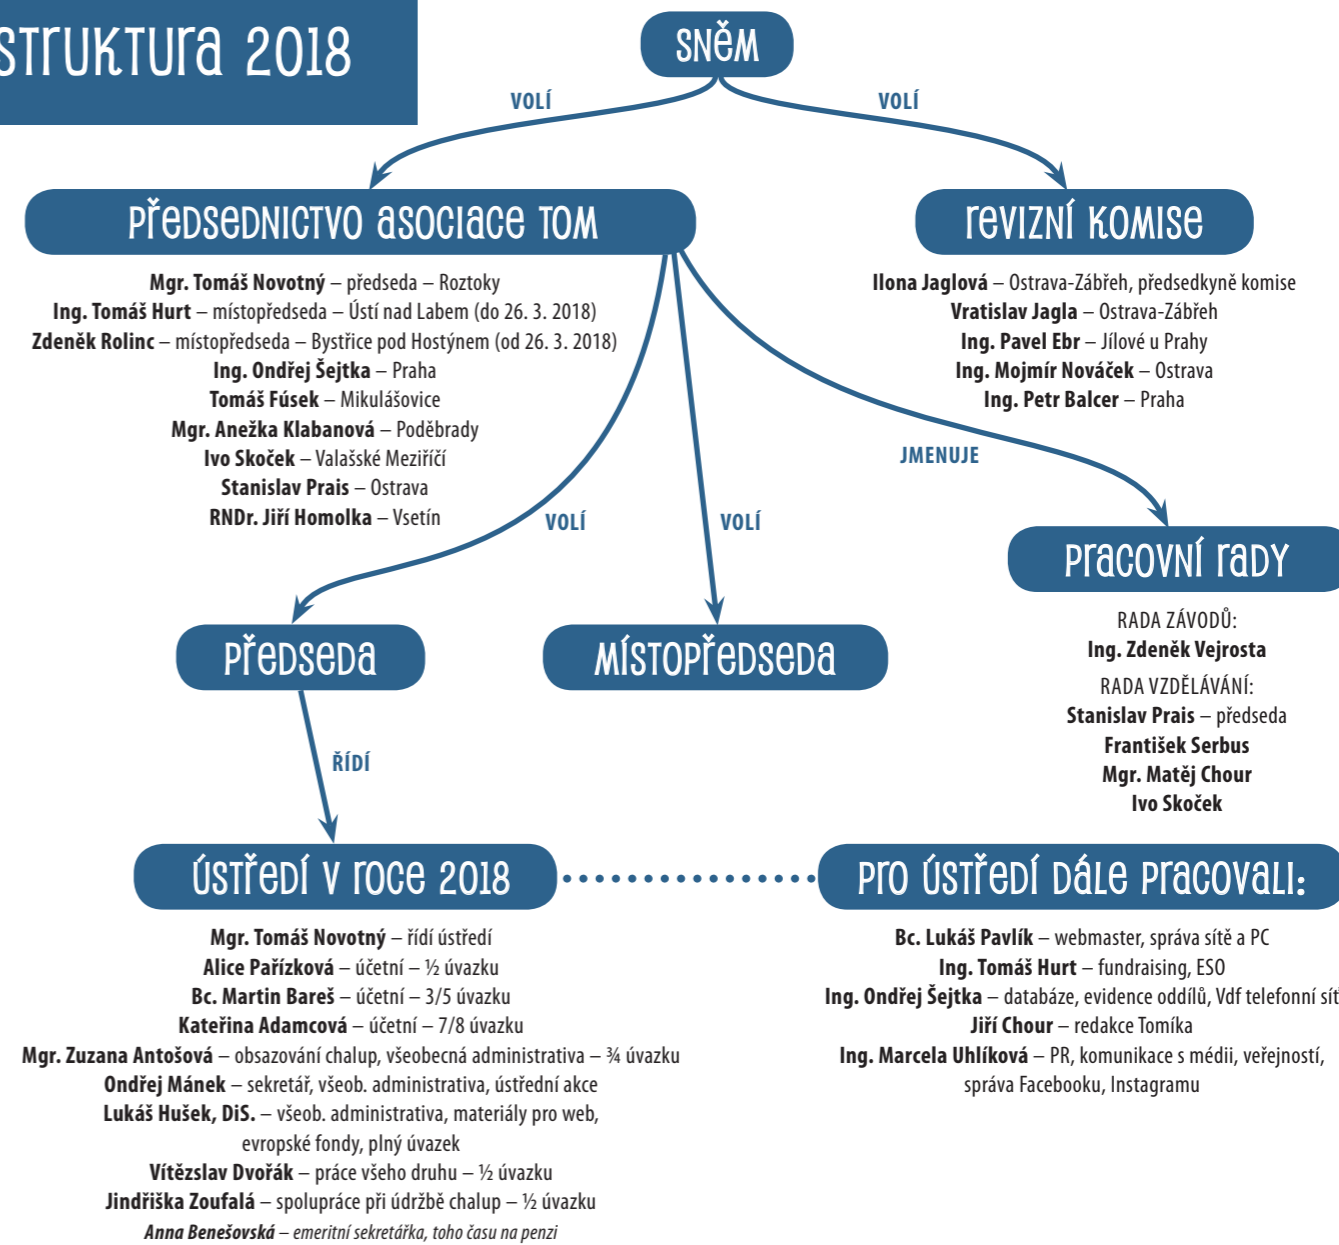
struktura 2018

sněm

VOLÍ

VOLÍ

předsednictvo asociace TOM

Mgr. Tomáš Novotný – předseda – Roztoky
Ing. Tomáš Hurt – místopředseda – Ústí nad Labem (do 26. 3. 2018)
Zdeněk Rolinc – místopředseda – Bystřice pod Hostýnem (od 26. 3. 2018)
Ing. Ondřej Šejtka – Praha
Tomáš Fúsek – Mikulášovice
Mgr. Anežka Klabanová – Poděbrady
Ivo Skoček – Valašské Meziříčí
Stanislav Prais – Ostrava
RNDr. Jiří Homolka – Vsetín

revizní komise

Ilona Jaglová – Ostrava-Zábřeh, předsedkyně komise
Vratislav Jagla – Ostrava-Zábřeh
Ing. Pavel Ebr – Jílové u Prahy
Ing. Mojmír Nováček – Ostrava
Ing. Petr Balcer – Praha

JMENUJE

VOLÍ

VOLÍ

pracovní rady

RADA ZÁVODŮ:
Ing. Zdeněk Vejrosta
RADA VZDĚLÁVÁNÍ:
Stanislav Prais – předseda
František Serbus
Mgr. Matěj Chour
Ivo Skoček

předseda

místopředseda

ŘÍDÍ

ústředí v roce 2018

Mgr. Tomáš Novotný – řídí ústředí
Alice Pařízková – účetní – ½ úvazku
Bc. Martin Bareš – účetní – 3/5 úvazku
Kateřina Adamcová – účetní – 7/8 úvazku
Mgr. Zuzana Antošová – obsazování chalup, všeobecná administrativa – ¾ úvazku
Ondřej Mánek – sekretář, všeob. administrativa, ústřední akce
Lukáš Hušek, DiS. – všeob. administrativa, materiály pro web, evropské fondy, plný úvazek
Vítězslav Dvořák – práce všeho druhu – ½ úvazku
Jindřiška Zoufalá – spolupráce při údržbě chalup – ½ úvazku
Anna Benešovská – emeritní sekretářka, toho času na penzi

pro ústředí dále pracovali:

Bc. Lukáš Pavlík – webmaster, správa sítě a PC
Ing. Tomáš Hurt – fundraising, ESO
Ing. Ondřej Šejtka – databáze, evidence oddílů, Vdf telefonní sít
Jiří Chour – redakce Tomíka
Ing. Marcela Uhlíková – PR, komunikace s médii, veřejností, správa Facebooku, Instagramu